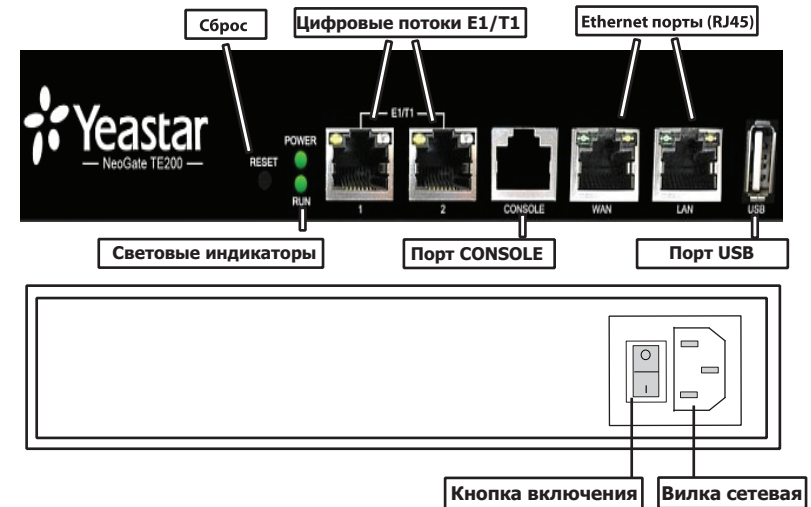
Сброс

Цифровые потоки E1/T1

Ethernet порты (RJ45)

Yeastar
NeoGate TE200

RESET

POWER

RUN

E1/T1

1

2

CONSOLE

WAN

LAN

USB

Световые индикаторы

Порт CONSOLE

Порт USB

O

I

Кнопка включения

Вилка сетевая